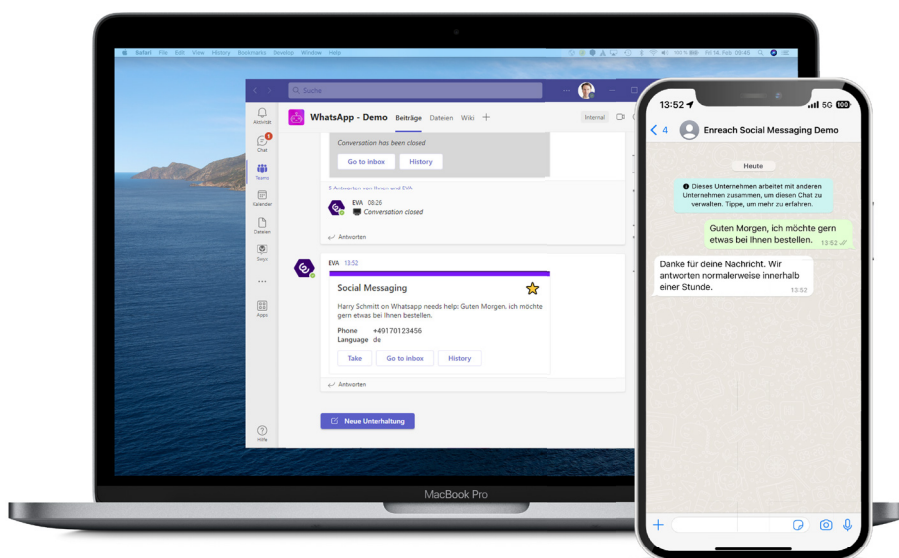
Safari File Edit View History Bookmarks Develop Window Help

Fr. 14. Feb. 02:04

Suche

Aktivität

Chat

Teams

Kalender

Dateien

Sinyo

Apps

Hilfe

WhatsApp - Demo Beiträge Dateien Wiki +

Internal

Conversation has been closed

Go to inbox History

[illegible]

EVA 08:26
Conversation closed

Antworten

EVA 13:52

Social Messaging

Harry Schmitt on Whatsapp needs help: Guten Morgen. ich möchte gern etwas bei Ihnen bestellen.

Phone +49170123456
Language de

Take Go to inbox History

Antworten

Neue Unterhaltung

MacBook Pro

13:52 5G 100

4 Enreach Social Messaging Demo

Heute

Dieses Unternehmen arbeitet mit anderen Unternehmen zusammen, um diesen Chat zu verwalten. Tippe, um mehr zu erfahren.

Guten Morgen, ich möchte gern etwas bei Ihnen bestellen. 13:52

Danke für deine Nachricht. Wir antworten normalerweise innerhalb einer Stunde. 13:52